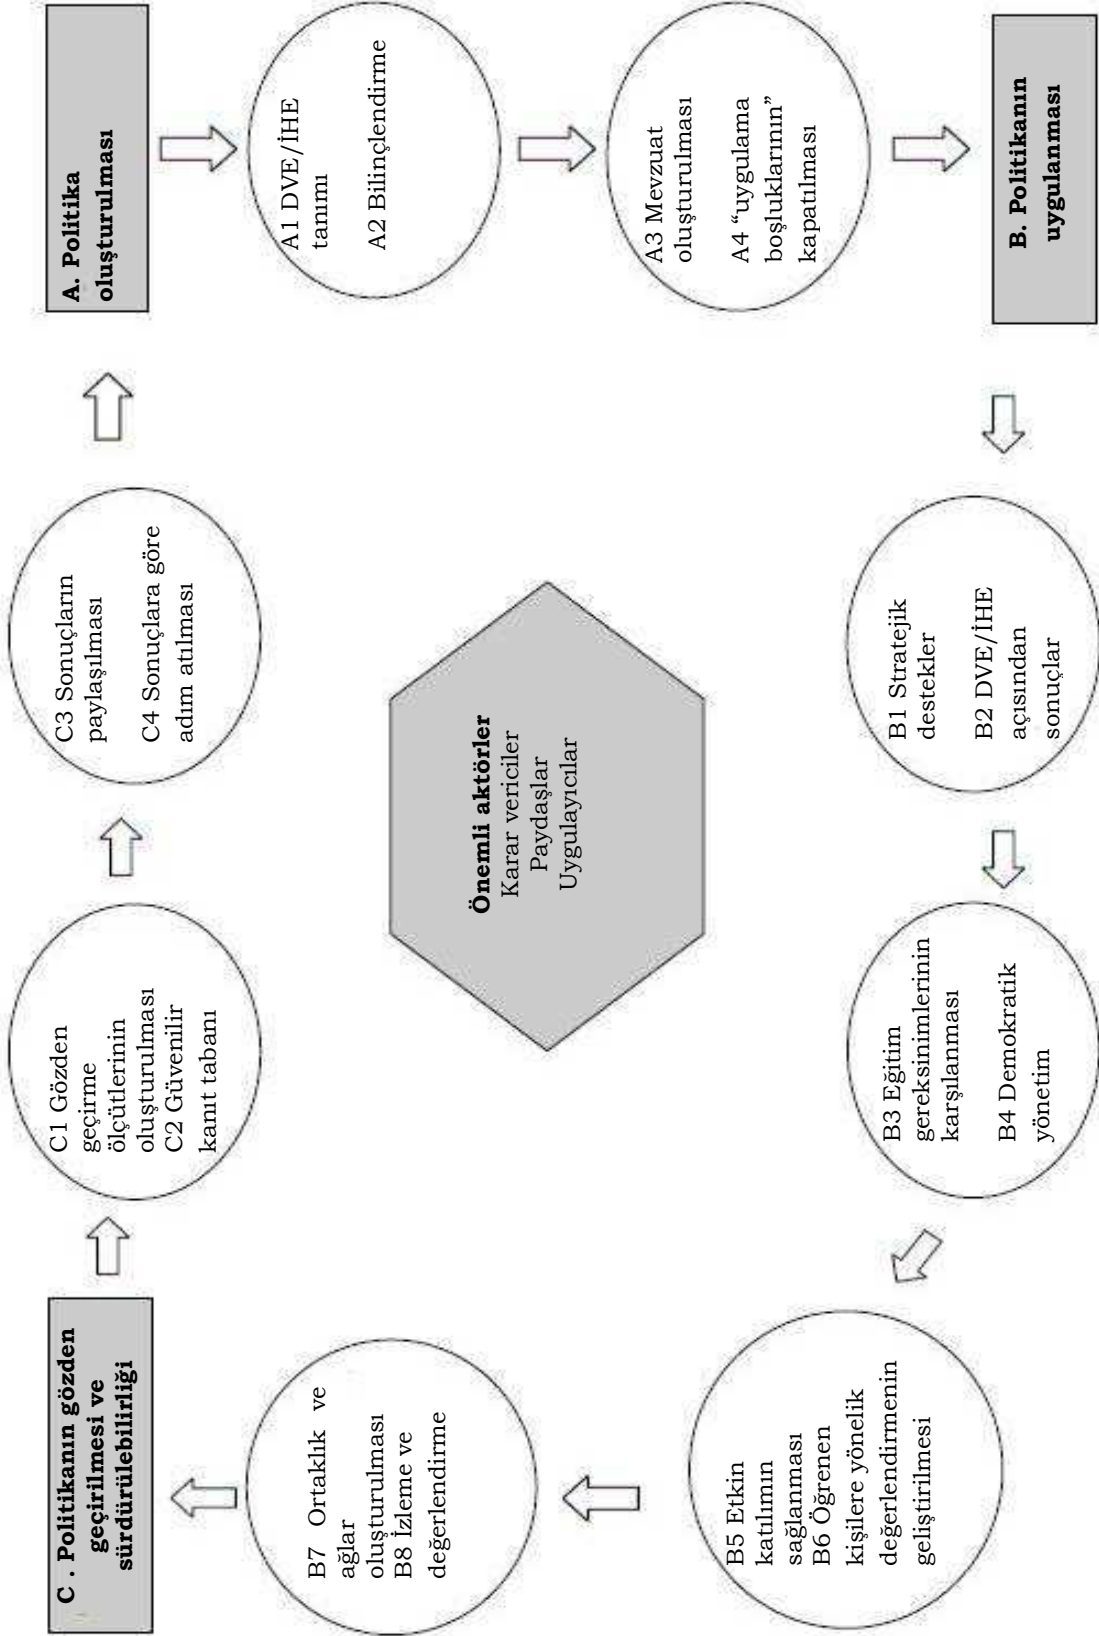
A. Politika oluşturulması

A1 DVE/İHE tanımı

A2 Bilinçlendirme

A3 Mevzuat oluşturulması

A4 "uygulama boşluklarının" kapatılması

B. Politikanın uygulanması

B1 Stratejik destekler

B2 DVE/İHE açısından sonuçlar

B3 Eğitim gereksinimlerinin karşılanması

B4 Demokratik yönetim

B5 Etkin katılımın sağlanması
B6 Öğrenen kişilere yönelik değerlendirmenin geliştirilmesi

B7 Ortaklık ve ağlar oluşturulması
B8 İzleme ve değerlendirme

C . Politikanın gözden geçirilmesi ve sürdürülebilirliği

C1 Gözden geçirme ölçütlerinin oluşturulması
C2 Güvenilir kanıt tabanı

C3 Sonuçların paylaşılması

C4 Sonuçlara göre adım atılması

Önemli aktörler
Karar vericiler
Paydaşlar
Uygulayıcılar